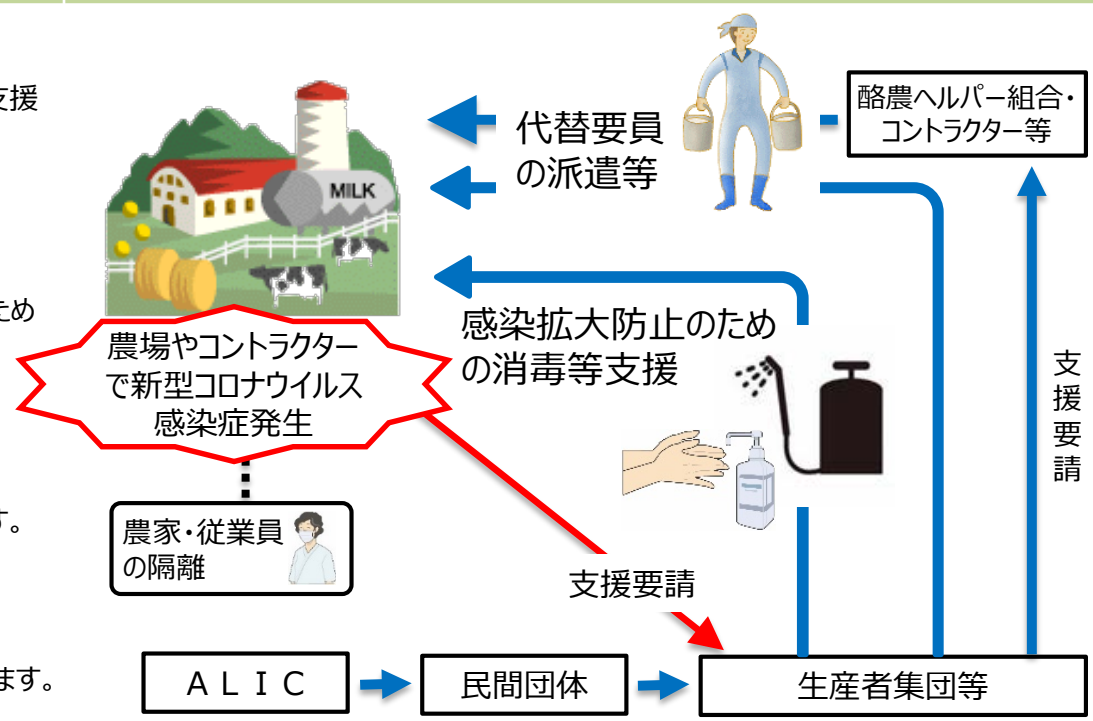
援

ため

す。

ます。

MILK

代替要員
の派遣等

酪農ヘルパー組合・
コントラクター等

感染拡大防止のため
の消毒等支援

農場やコントラクターで新型コロナウイルス感染症発生

支
援
要
請

農家・従業員
の隔離

支援要請

ＡＬＩＣ

民間団体

生産者集団等